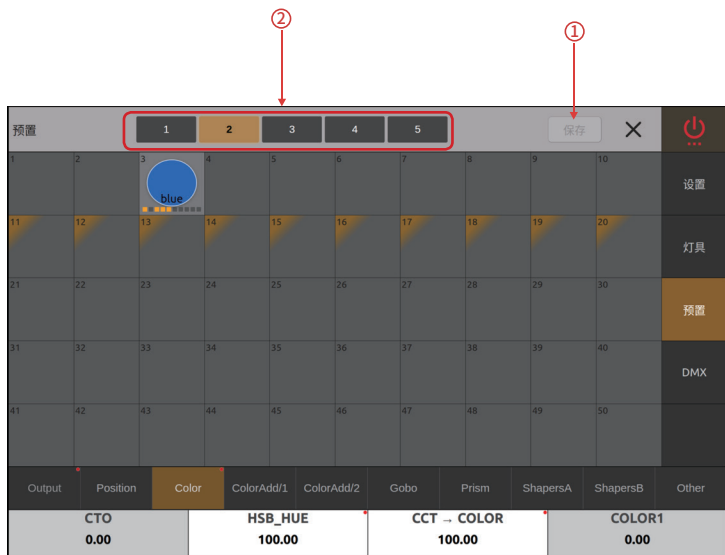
②
①

预置

1 2 3 4 5

保存

设置
灯具
预置
DMX

1 2 3 blue 4 5 6 7 8 9 10
11 12 13 14 15 16 17 18 19 20
21 22 23 24 25 26 27 28 29 30
31 32 33 34 35 36 37 38 39 40
41 42 43 44 45 46 47 48 49 50

Output Position Color ColorAdd/1 ColorAdd/2 Gobo Prism ShapersA ShapersB Other

| CTO | HSB_HUE | CCT → COLOR | COLOR1 |
|---|---|---|---|
| 0.00 | 100.00 | 100.00 | 0.00 |